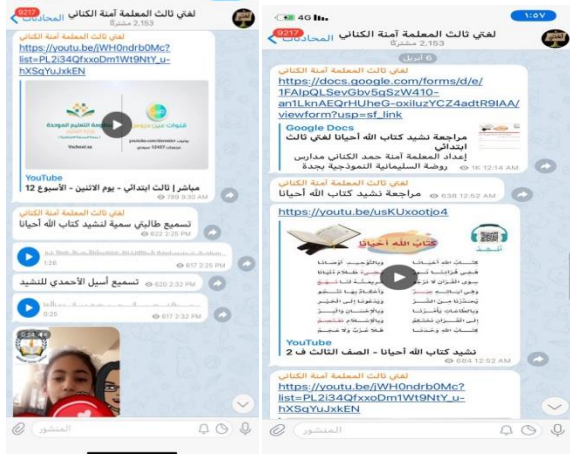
المحادثات 9217
لغتي ثالث المعلمة آمنة الكناني
2,153 مشترك

لغتي ثالث المعلمة آمنة الكناني
https://youtu.be/jWH0ndrb0Mc?list=PL2i34QfxxoDm1Wt9NtY_u-hXSqYuJxkEN

YouTube
مباشر | ثالث ابتدائي - يوم الاثنين - الأسبوع 12
789 9:30 AM

لغتي ثالث المعلمة آمنة الكناني
تسميع طالبتي سمية لنشيد كتاب الله أحيانا
622 2:25 PM

1:26
617 2:25 PM

تسميع أسيل الأحمدي للنشيد
620 2:32 PM

0:25
617 2:32 PM

المنشور

4G 1:07
المحادثات 9217
لغتي ثالث المعلمة آمنة الكناني
2,153 مشترك

4 أبريل

لغتي ثالث المعلمة آمنة الكناني
https://docs.google.com/forms/d/e/1FAIpQLSevGbv5gSzW410-an1LknAEQrHUheG-oxiluzYCZ4adtR9IAA/viewform?usp=sf_link

Google Docs
مراجعة نشيد كتاب الله أحيانا لغتي ثالث ابتدائي
إعداد المعلمة آمنة حمد الكناني مدارس روضة السليمانية النموذجية بجدة
16 12:14 AM

لغتي ثالث المعلمة آمنة الكناني
مراجعة نشيد كتاب الله أحيانا
638 12:52 AM

https://youtu.be/usKUxootjo4

كتاب الله أحيانا

YouTube
نشيد كتاب الله أحيانا - الصف الثالث ف 2
684 12:52 AM

لغتي ثالث المعلمة آمنة الكناني
https://youtu.be/jWH0ndrb0Mc?list=PL2i34QfxxoDm1Wt9NtY_u-hXSqYuJxkEN

المنشور